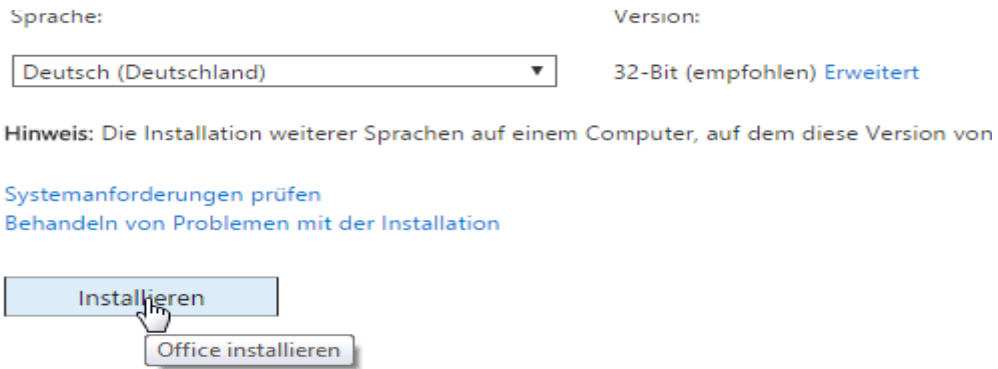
Sprache:

Version:

Deutsch (Deutschland) ▼

32-Bit (empfohlen) Erweitert

Hinweis: Die Installation weiterer Sprachen auf einem Computer, auf dem diese Version von

Systemanforderungen prüfen
Behandeln von Problemen mit der Installation

Installieren

Office installieren